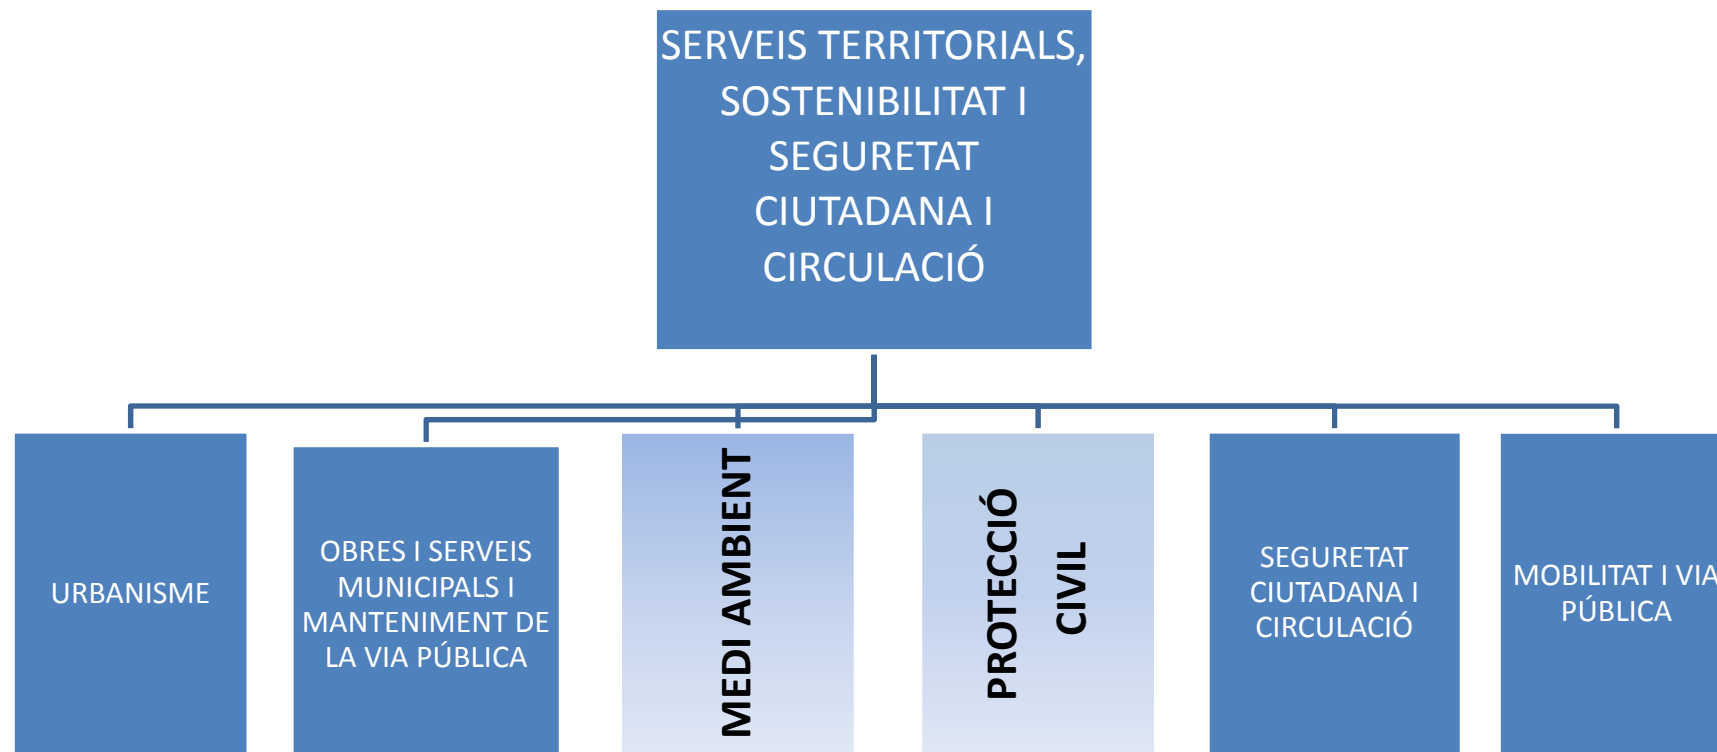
SERVEIS TERRITORIALS, SOSTENIBILITAT I SEGURETAT CIUTADANA I CIRCULACIÓ

URBANISME

OBRES I SERVEIS MUNICIPALS I MANTENIMENT DE LA VIA PÚBLICA

MEDI AMBIENT

PROTECCIÓ CIVIL

SEGURETAT CIUTADANA I CIRCULACIÓ

MOBILITAT I VIA PÚBLICA